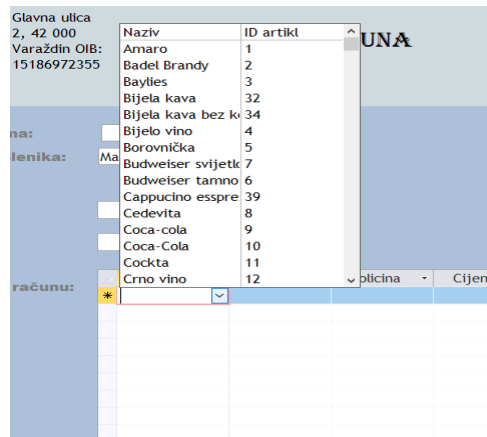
Glavna ulica
2, 42 000
Varaždin OIB:
15186972355

UNA

na:
lenika: Ma

računu:

| Naziv | ID artikl |
|---|---|
| Amaro | 1 |
| Badel Brandy | 2 |
| Baylies | 3 |
| Bijela kava | 32 |
| Bijela kava bez k | 34 |
| Bijelo vino | 4 |
| Borovnička | 5 |
| Budweiser svijetl | 7 |
| Budweiser tamno | 6 |
| Cappucino esspre | 39 |
| Cedevita | 8 |
| Coca-cola | 9 |
| Coca-Cola | 10 |
| Cockta | 11 |
| Crno vino | 12 |

oličina | Cijen
*